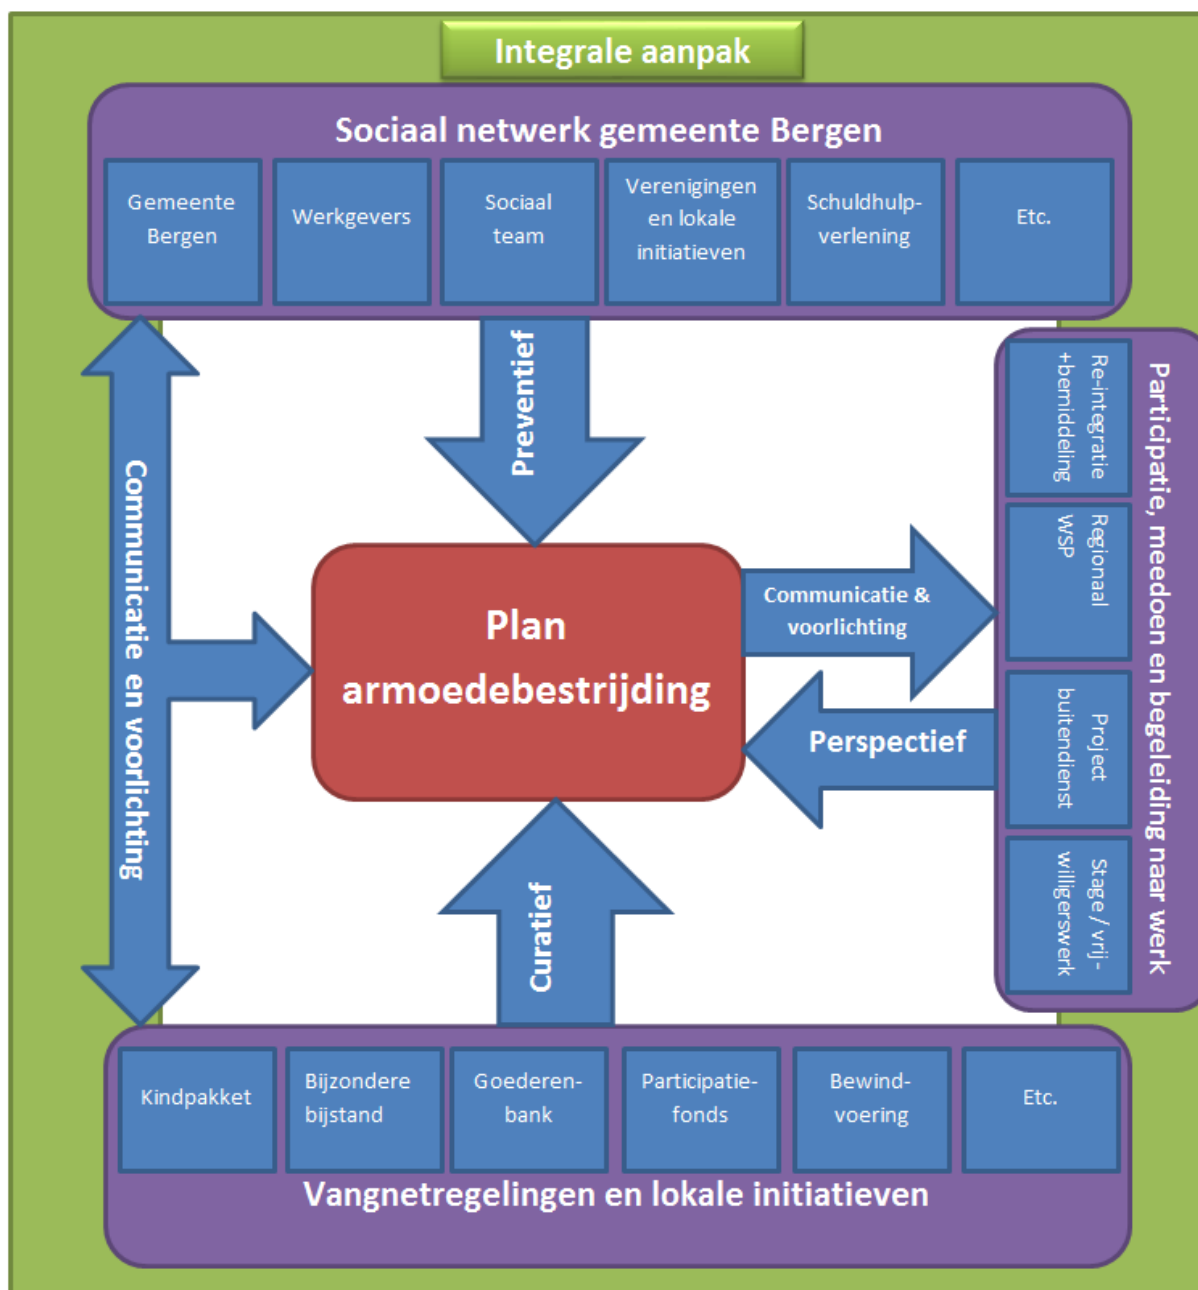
Integrale aanpak

Sociaal netwerk gemeente Bergen

Gemeente Bergen

Werkgevers

Sociaal team

Verenigingen en lokale initiatieven

Schuldhulpverlening

Etc.

Communicatie en voorlichting

Preventief

Plan armoedebestrijding

Communicatie & voorlichting

Perspectief

Curatief

Participatie, meedoen en begeleiding naar werk

Re-integratie +bemiddeling

Regionaal WSP

Project buitendienst

Stage / vrijwilligerswerk

Kindpakket

Bijzondere bijstand

Goederenbank

Participatiefonds

Bewindvoering

Etc.

Vangnetregelingen en lokale initiatieven